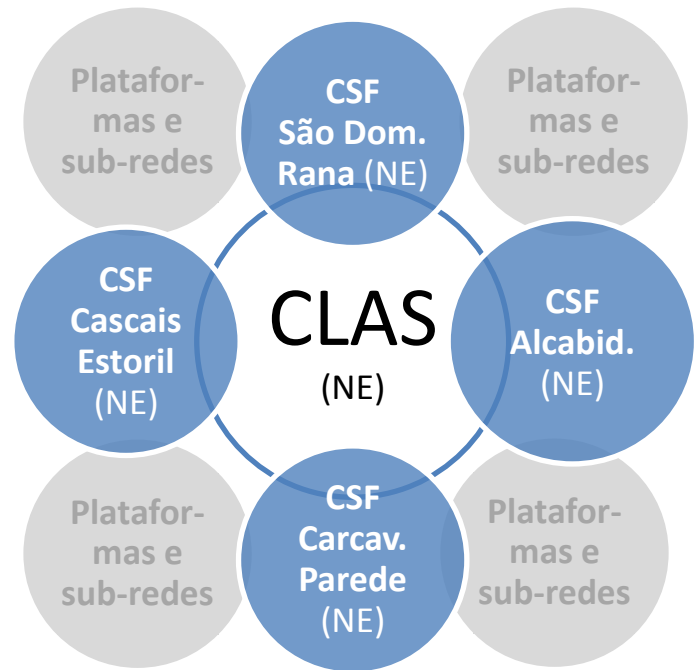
Plataformas e sub-redes

CSF São Dom. Rana (NE)

Plataformas e sub-redes

CSF Cascais Estoril (NE)

CLAS (NE)

CSF Alcabid. (NE)

Plataformas e sub-redes

CSF Carcav. Parede (NE)

Plataformas e sub-redes